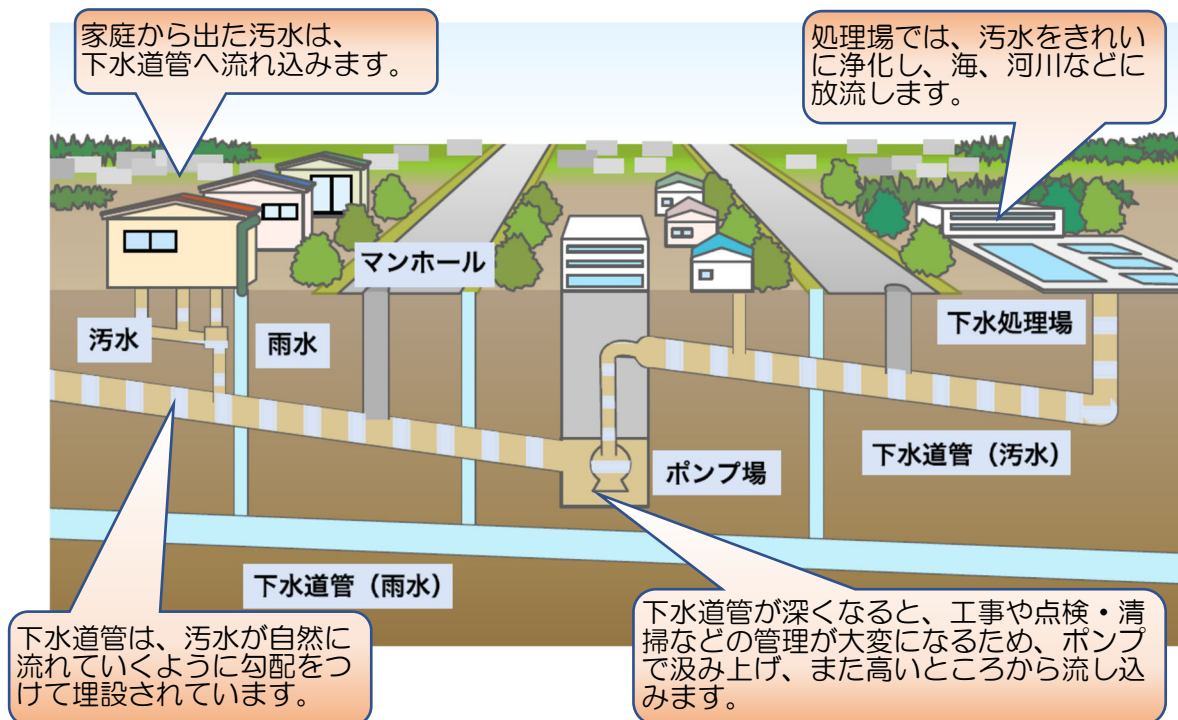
家庭から出た汚水は、下水道管へ流れ込みます。

処理場では、汚水をきれいに浄化し、海、河川などに放流します。

マンホール

汚水

雨水

下水処理場

ポンプ場

下水道管（汚水）

下水道管（雨水）

下水道管は、汚水が自然に流れていくように勾配をつけて埋設されています。

下水道管が深くなると、工事や点検・清掃などの管理が大変になるため、ポンプで汲み上げ、また高いところから流し込みます。